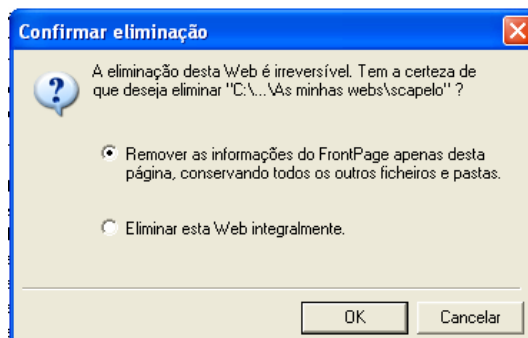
Confirmar eliminação

A eliminação desta Web é irreversível. Tem a certeza de que deseja eliminar "C:\...\As minhas webs\scapelo" ?

Remover as informações do FrontPage apenas desta página, conservando todos os outros ficheiros e pastas.

Eliminar esta Web integralmente.

OK

Cancelar